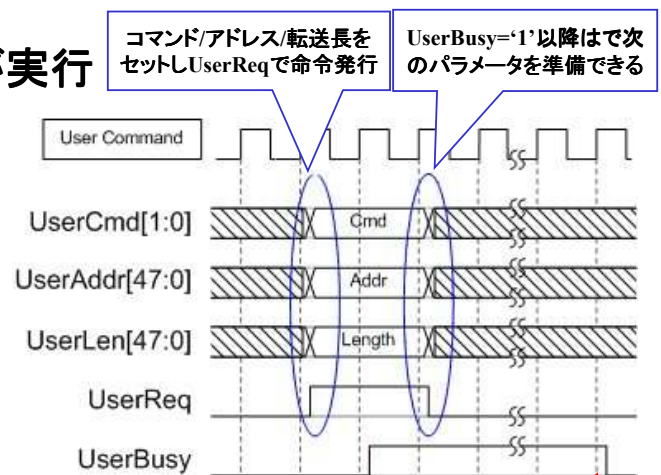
実行

コマンド/アドレス/転送長をセットしUserReqで命令発行

UserBusy='1'以降はで次のパラメータを準備できる

User Command

UserCmd[1:0]

Cmd

UserAddr[47:0]

Addr

UserLen[47:0]

Length

UserReq

UserBusy